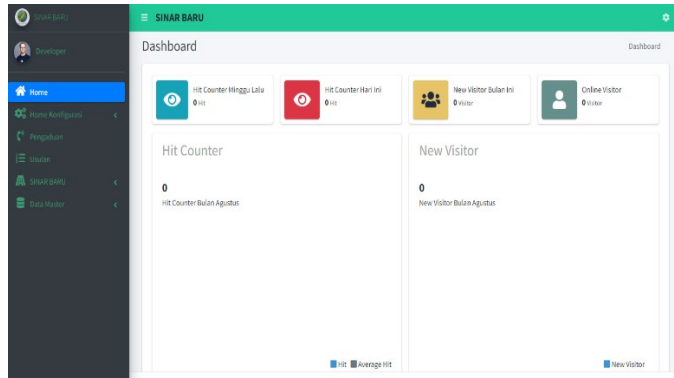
SINAR BARU

Developer

Home
Home Konfigurasi
Pengaduan
Usulan
SINAR BARU
Data Master

SINAR BARU

Dashboard

Dashboard

Hit Counter Minggu Lalu
0 Hit

Hit Counter Hari Ini
0 Hit

New Visitor Bulan Ini
0 Visitor

Online Visitor
0 Visitor

Hit Counter

0
Hit Counter Bulan Agustus

Hit Average Hit

New Visitor

0
New Visitor Bulan Agustus

New Visitor